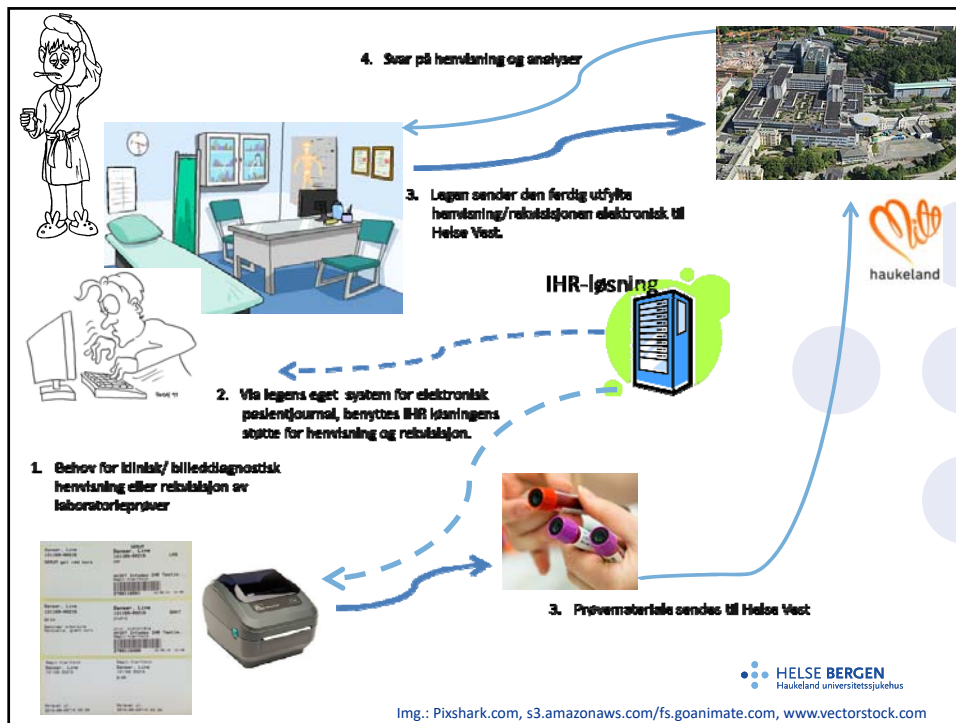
4. Svar på henvisning og analyser

3. Legen sender den ferdig utfylte henvisning/rekvisisjonen elektronisk til Helse Vest.

haukeland

IHR-løsning

2. Via legens eget system for elektronisk pasientjournal, benyttes IHR løsningens støtte for henvisning og rekvisisjon.

1. Behov for klinisk/ billeddiagnostisk henvisning eller rekvisisjon av laboratorieprøver

3. Prøvemateriale sendes til Helse Vest

HELSE BERGEN
Haukeland universitetssjukehus

Img.: Pixshark.com, s3.amazonaws.com/fs.goanimate.com, www.vectorstock.com